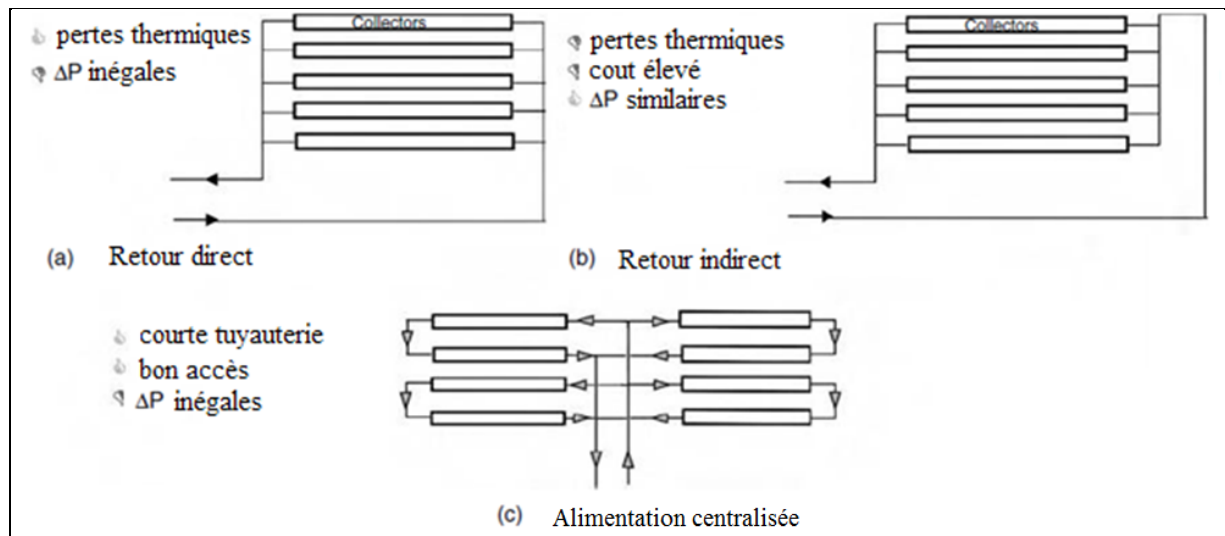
pertes thermiques
ΔP inégales

Collectors

(a) Retour direct

pertes thermiques
cout élevé
ΔP similaires

Collectors

(b) Retour indirect

courte tuyauterie
bon accès
ΔP inégales

(c) Alimentation centralisée